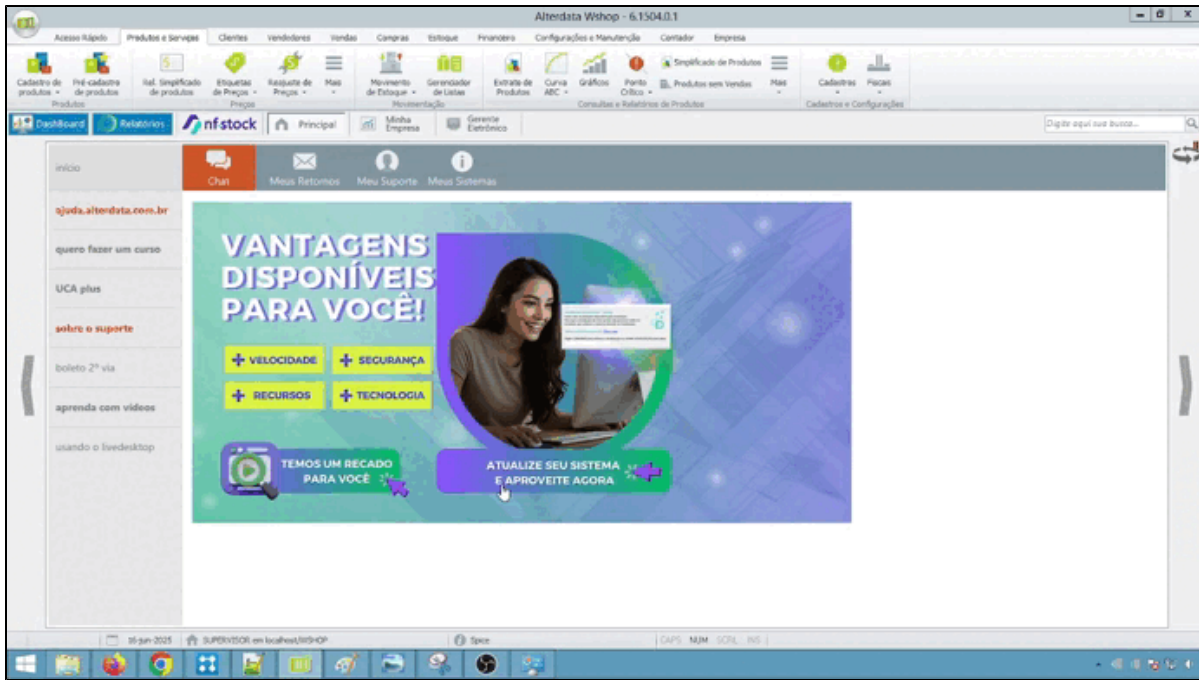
Alterdata Wshop - 6.1504.0.1

Acesso Rápido | Produtos e Serviços | Clientes | Vendedores | Vendas | Compras | Estoque | Financeiro | Configurações e Manutenção | Contador | Empresa

Cadastro de produtos | Pré-cadastro de produtos | Produtos
Rel. Simplificado de produtos | Etiquetas de Preços | Reajuste de Preços | Mais | Preços
Movimento de Estoque | Gerenciador de Listas | Movimentação
Extrato de Produtos | Curva ABC | Gráficos | Ponto Crítico | Simplificado de Produtos | Produtos sem Vendas | Mais | Consultas e Relatórios de Produtos
Cadastros | Fiscais | Cadastros e Configurações

Dashboard | Relatórios | nf stock | Principal | Minha Empresa | Gerente Eletrônico

Digite aqui sua busca...

início
ajuda.alterdata.com.br
quero fazer um curso
UCA plus
sobre o suporte
boleto 2ª via
aprenda com vídeos
usando o livedesktop

Chat | Meus Retornos | Meu Suporte | Meus Sistemas

VANTAGENS DISPONÍVEIS PARA VOCÊ!

+ VELOCIDADE
+ SEGURANÇA
+ RECURSOS
+ TECNOLOGIA

TEMOS UM RECADO PARA VOCÊ

ATUALIZE SEU SISTEMA E APROVEITE AGORA

16-jun-2025 | SUPERVISOR em localhost/WSHOP | Spice | CAPS NUM SCRL INS